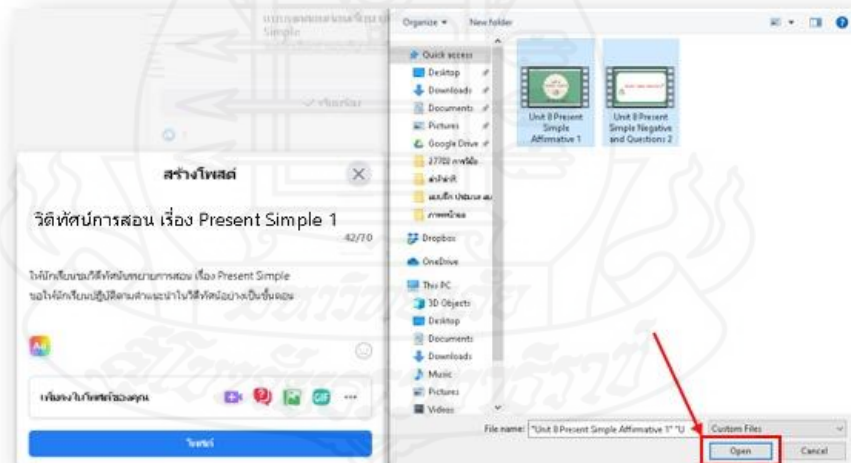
Organize ▾ New folder

Quick access
Desktop
Downloads
Documents
Pictures
Google Drive
27701 การฟัง
ล่าสุด
แบบฝึก ปฐมนิเทศ
ภาพหน้าจอ
Dropbox
OneDrive
This PC
3D Objects
Desktop
Documents
Downloads
Music
Pictures
Videos

Unit 8 Present Simple Affirmative 1
Unit 8 Present Simple Negative and Questions 2

สร้างโพสต์

วิดีทัศน์การสอน เรื่อง Present Simple 1

42/70

ให้นักเรียนชมวิดีทัศน์บรรยายการสอน เรื่อง Present Simple ขอให้นักเรียนปฏิบัติตามคำแนะนำในวิดีทัศน์อย่างเป็นขั้นตอน

เพิ่มลงในโพสต์ของคุณ

โพสต์

File name: "Unit 8 Present Simple Affirmative 1" "U
Custom Files
Open
Cancel